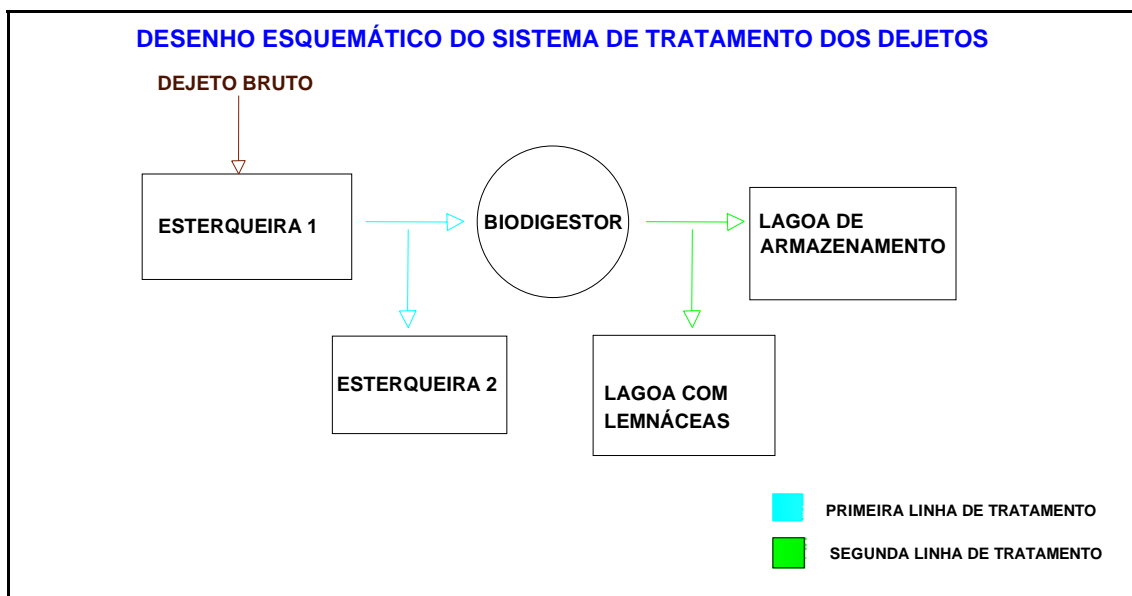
DESENHO ESQUEMÁTICO DO SISTEMA DE TRATAMENTO DOS DEJETOS

DEJETO BRUTO

ESTERQUEIRA 1

BIODIGESTOR

LAGOA DE ARMAZENAMENTO

ESTERQUEIRA 2

LAGOA COM LEMNÁCEAS

PRIMEIRA LINHA DE TRATAMENTO

SEGUNDA LINHA DE TRATAMENTO